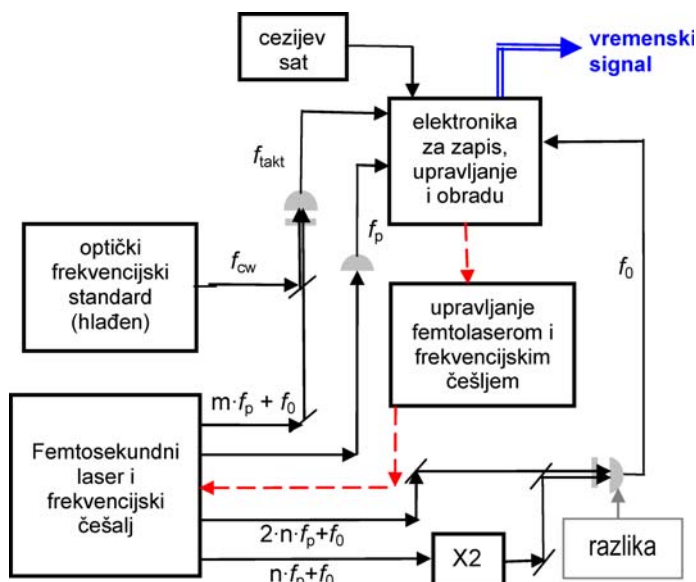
cezijev sat

vremenski signal

elektronika za zapis, upravljanje i obradu

$f_{takt}$

$f_p$

optički frekvencijski standard (hlađen)

$f_{cw}$

$f_0$

upravljanje femtolaserom i frekvencijskim češljem

$m \cdot f_p + f_0$

Femtosekundni laser i frekvencijski češalj

$2 \cdot n \cdot f_p + f_0$

X2

razlika

$n \cdot f_p + f_0$